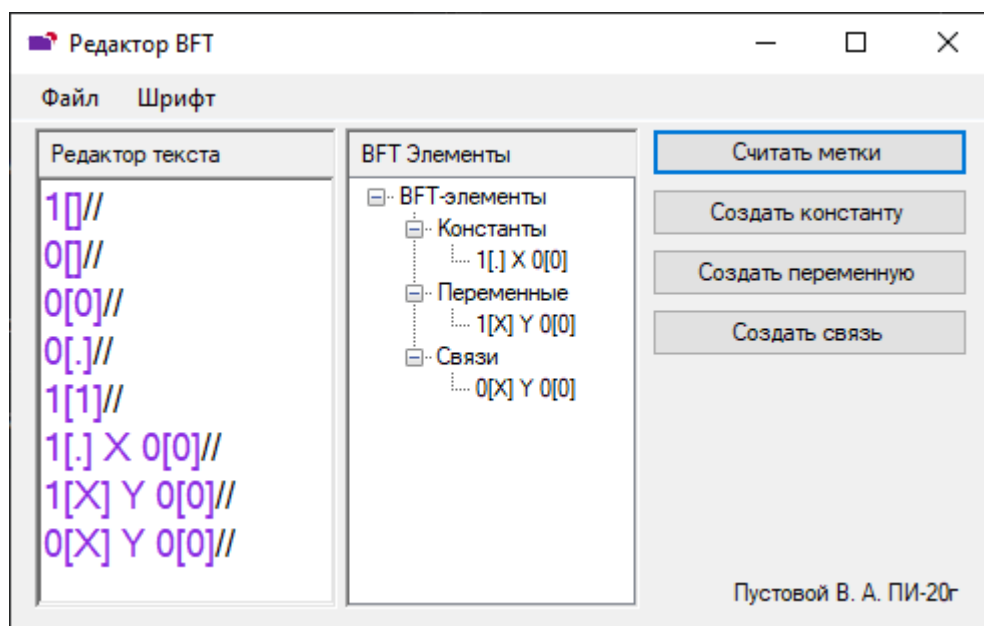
Редактор BFT

Файл Шрифт

Редактор текста

1[]//
0[]//
0[0]//
0[.]//
1[1]//
1[.] X 0[0]//
1[X] Y 0[0]//
0[X] Y 0[0]//

BFT Элементы

BFT-элементы
Константы
1[.] X 0[0]
Переменные
1[X] Y 0[0]
Связи
0[X] Y 0[0]

Считать метки

Создать константу

Создать переменную

Создать связь

Пустовой В. А. ПИ-20г